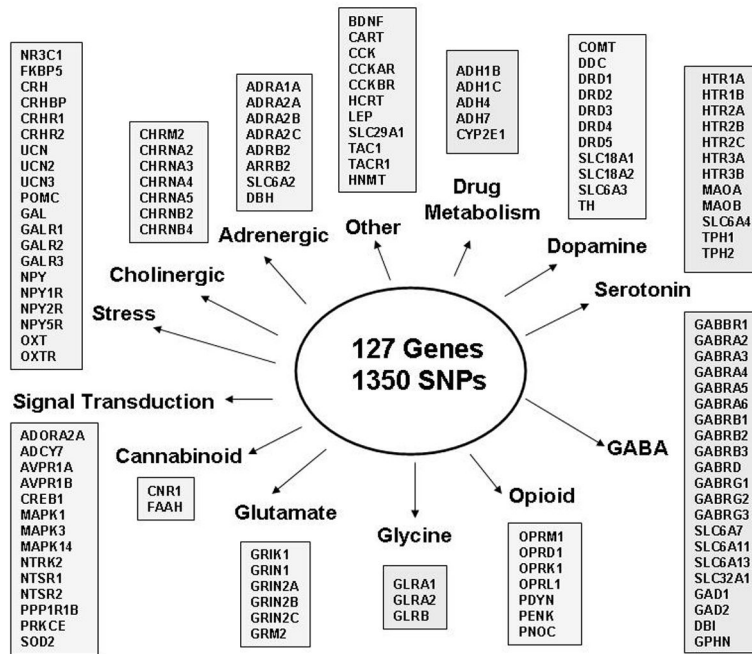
127 Genes
1350 SNPs

Stress

NR3C1
FKBP5
CRH
CRHBP
CRHR1
CRHR2
UCN
UCN2
UCN3
POMC
GAL
GALR1
GALR2
GALR3
NPY
NPY1R
NPY2R
NPY5R
OXT
OXTR

Cholinergic

CHRM2
CHRNA2
CHRNA3
CHRNA4
CHRNA5
CHRNB2
CHRNB4

Adrenergic

ADRA1A
ADRA2A
ADRA2B
ADRA2C
ADRB2
ARRB2
SLC6A2
DBH

Other

BDNF
CART
CCK
CCKAR
CCKBR
HCRT
LEP
SLC29A1
TAC1
TACR1
HNMT

Drug Metabolism

ADH1B
ADH1C
ADH4
ADH7
CYP2E1

Dopamine

COMT
DDC
DRD1
DRD2
DRD3
DRD4
DRD5
SLC18A1
SLC18A2
SLC6A3
TH

Serotonin

HTR1A
HTR1B
HTR2A
HTR2B
HTR2C
HTR3A
HTR3B
MAOA
MAOB
SLC6A4
TPH1
TPH2

GABA

GABBR1
GABRA2
GABRA3
GABRA4
GABRA5
GABRA6
GABRB1
GABRB2
GABRB3
GABRD
GABRG1
GABRG2
GABRG3
SLC6A7
SLC6A11
SLC6A13
SLC32A1
GAD1
GAD2
DBI
GPHN

Signal Transduction

ADORA2A
ADCY7
AVPR1A
AVPR1B
CREB1
MAPK1
MAPK3
MAPK14
NTRK2
NTSR1
NTSR2
PPP1R1B
PRKCE
SOD2

Cannabinoid

CNR1
FAAH

Glutamate

GRIK1
GRIN1
GRIN2A
GRIN2B
GRIN2C
GRM2

Glycine

GLRA1
GLRA2
GLRB

Opioid

OPRM1
OPRD1
OPRK1
OPRL1
PDYN
PENK
PNOC